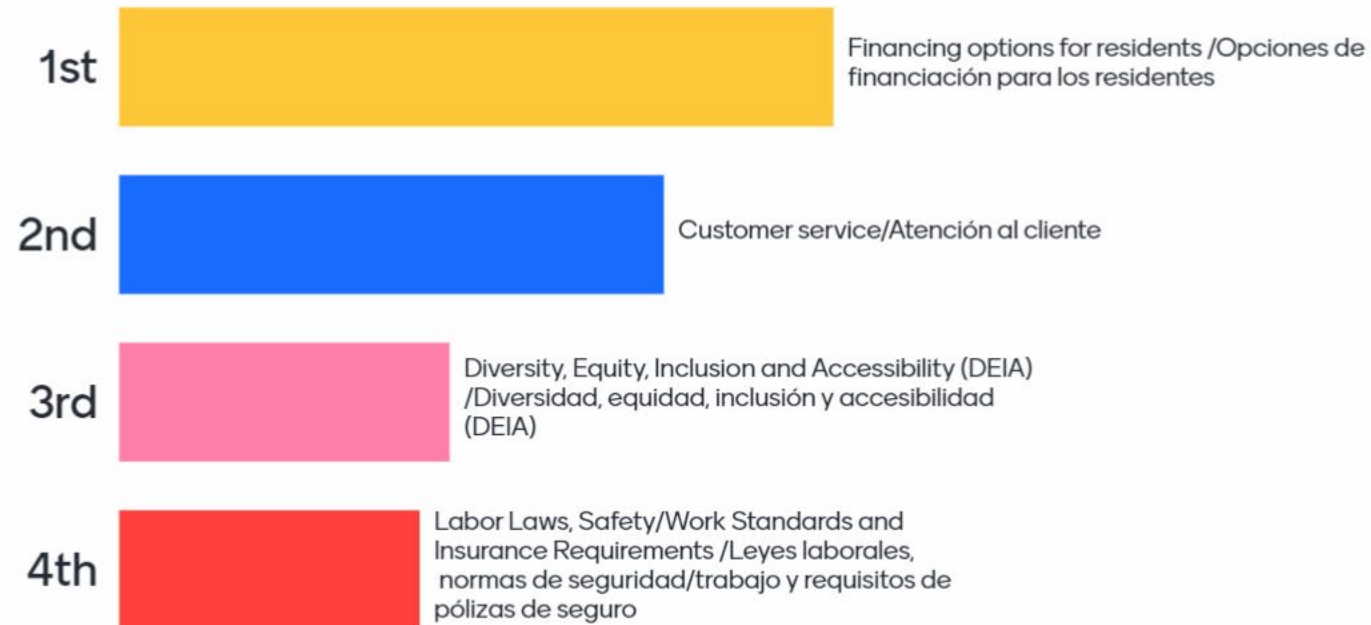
1st

Financing options for residents /Opciones de financiación para los residentes

2nd

Customer service/Atención al cliente

3rd

Diversity, Equity, Inclusion and Accessibility (DEIA) /Diversidad, equidad, inclusión y accesibilidad (DEIA)

4th

Labor Laws, Safety/Work Standards and Insurance Requirements /Leyes laborales, normas de seguridad/trabajo y requisitos de pólizas de seguro